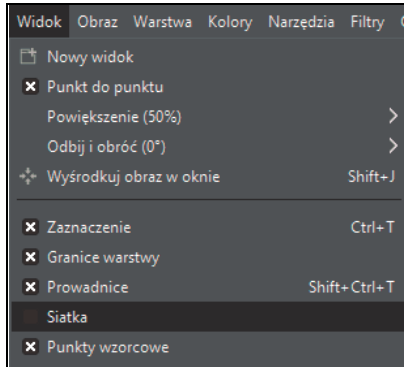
Widok Obraz Warstwa Kolory Narzędzia Filtry

Nowy widok
Punkt do punktu
Powiększenie (50%)
Odbij i obróć (0°)
Wyśrodkuj obraz w oknie Shift+J

Zaznaczenie Ctrl+T
Granice warstwy
Prowadnice Shift+Ctrl+T
Siatka
Punkty wzorcowe